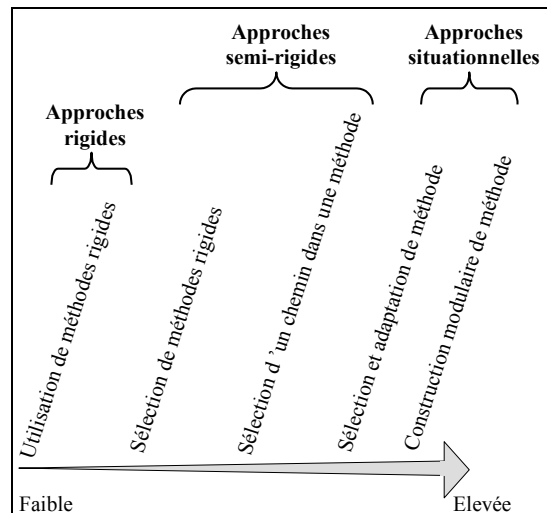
Approches rigides

Approches semi-rigides

Approches situationnelles

Utilisation de méthodes rigides

Sélection de méthodes rigides

Sélection d 'un chemin dans une méthode

Sélection et adaptation de méthode

Construction modulaire de méthode

Faible

Elevée